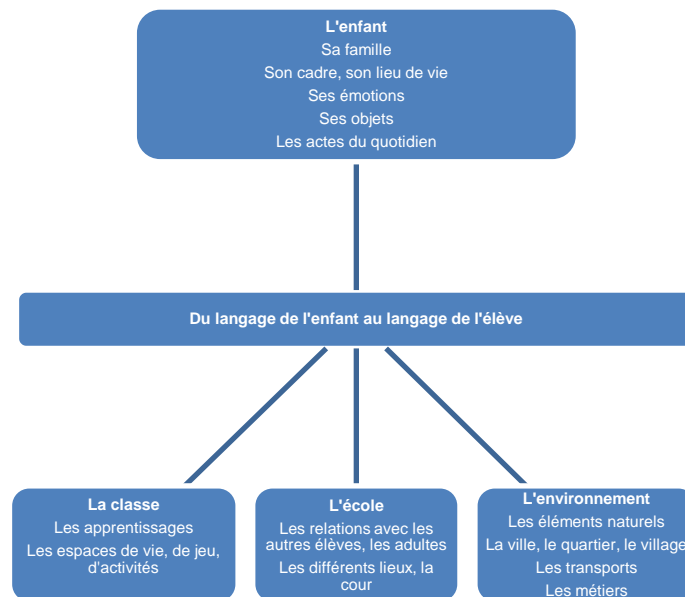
L'enfant
Sa famille
Son cadre, son lieu de vie
Ses émotions
Ses objets
Les actes du quotidien

Du langage de l'enfant au langage de l'élève

La classe
Les apprentissages
Les espaces de vie, de jeu, d'activités

L'école
Les relations avec les autres élèves, les adultes
Les différents lieux, la cour

L'environnement
Les éléments naturels
La ville, le quartier, le village
Les transports
Les métiers